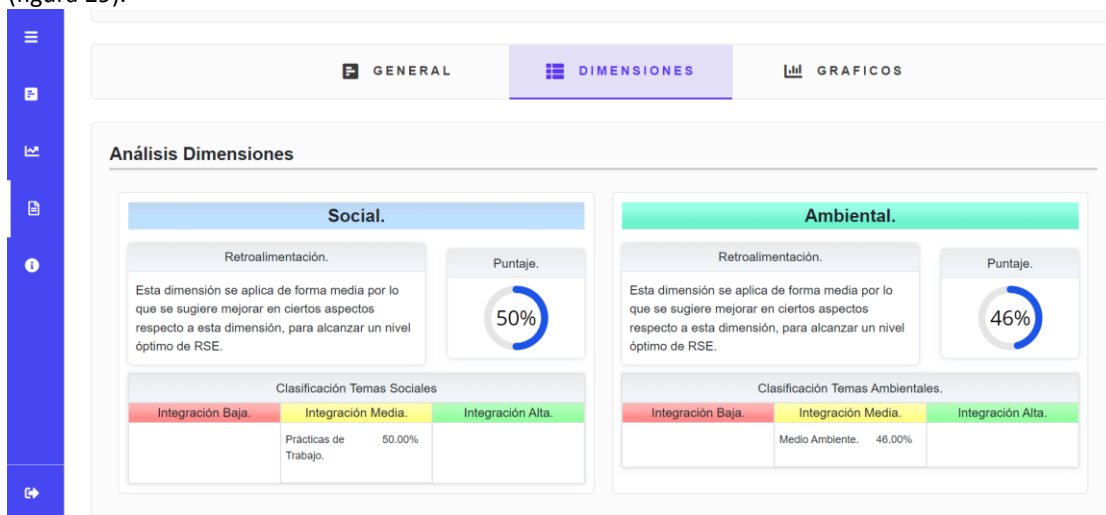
(figura 15).

GENERAL DIMENSIONES GRAFICOS

Análisis Dimensiones

Social.

Retroalimentación.

Esta dimensión se aplica de forma media por lo que se sugiere mejorar en ciertos aspectos respecto a esta dimensión, para alcanzar un nivel óptimo de RSE.

Puntaje.

50%

Clasificación Temas Sociales

| Integración Baja. | Integración Media. | Integración Alta. |
|---|---|---|
| | Prácticas de Trabajo. 50.00% | |

Ambiental.

Retroalimentación.

Esta dimensión se aplica de forma media por lo que se sugiere mejorar en ciertos aspectos respecto a esta dimensión, para alcanzar un nivel óptimo de RSE.

Puntaje.

46%

Clasificación Temas Ambientales.

| Integración Baja. | Integración Media. | Integración Alta. |
|---|---|---|
| | Medio Ambiente. 46.00% | |